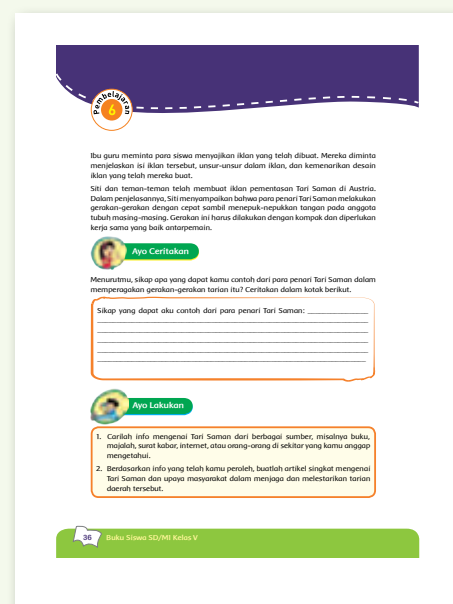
Pembelajaran 6

Ibu guru meminta para siswa menyajikan iklan yang telah dibuat. Mereka diminta menjelaskan isi iklan tersebut, unsur-unsur dalam iklan, dan kemenarikan desain iklan yang telah mereka buat.

Siti dan teman-teman telah membuat iklan pementasan Tari Saman di Austria. Dalam penjelasannya, Siti menyampaikan bahwa para penari Tari Saman melakukan gerakan-gerakan dengan cepat sambil menepuk-nepukkan tangan pada anggota tubuh masing-masing. Gerakan ini harus dilakukan dengan kompak dan diperlukan kerja sama yang baik antarpemain.

Ayo Ceritakan

Menurutmu, sikap apa yang dapat kamu contoh dari para penari Tari Saman dalam memperagakan gerakan-gerakan tarian itu? Ceritakan dalam kotak berikut.

Sikap yang dapat aku contoh dari para penari Tari Saman: ______________

Ayo Lakukan

1. Carilah info mengenai Tari Saman dari berbagai sumber, misalnya buku, majalah, surat kabar, internet, atau orang-orang di sekitar yang kamu anggap mengetahui.
2. Berdasarkan info yang telah kamu peroleh, buatlah artikel singkat mengenai Tari Saman dan upaya masyarakat dalam menjaga dan melestarikan tarian daerah tersebut.

36 Buku Siswa SD/MI Kelas V